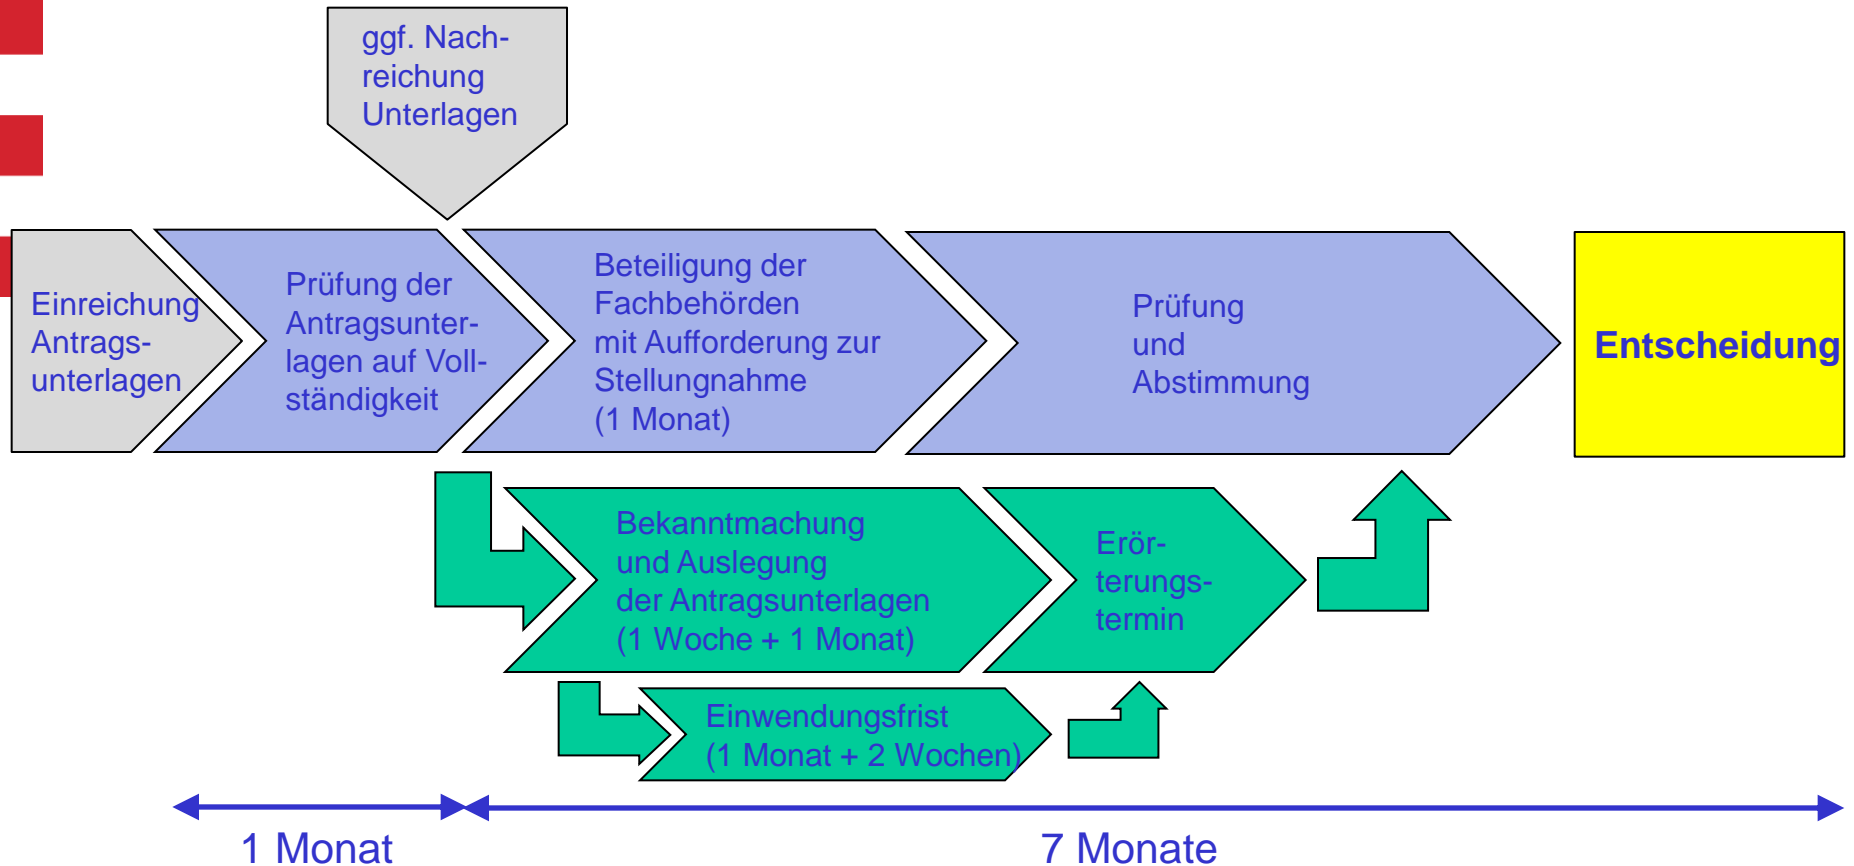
ggf. Nachreichung Unterlagen

Einreichung Antragsunterlagen

Prüfung der Antragsunterlagen auf Vollständigkeit

Beteiligung der Fachbehörden mit Aufforderung zur Stellungnahme (1 Monat)

Prüfung und Abstimmung

Entscheidung

Bekanntmachung und Auslegung der Antragsunterlagen (1 Woche + 1 Monat)

Erörterungstermin

Einwendungsfrist (1 Monat + 2 Wochen)

1 Monat

7 Monate